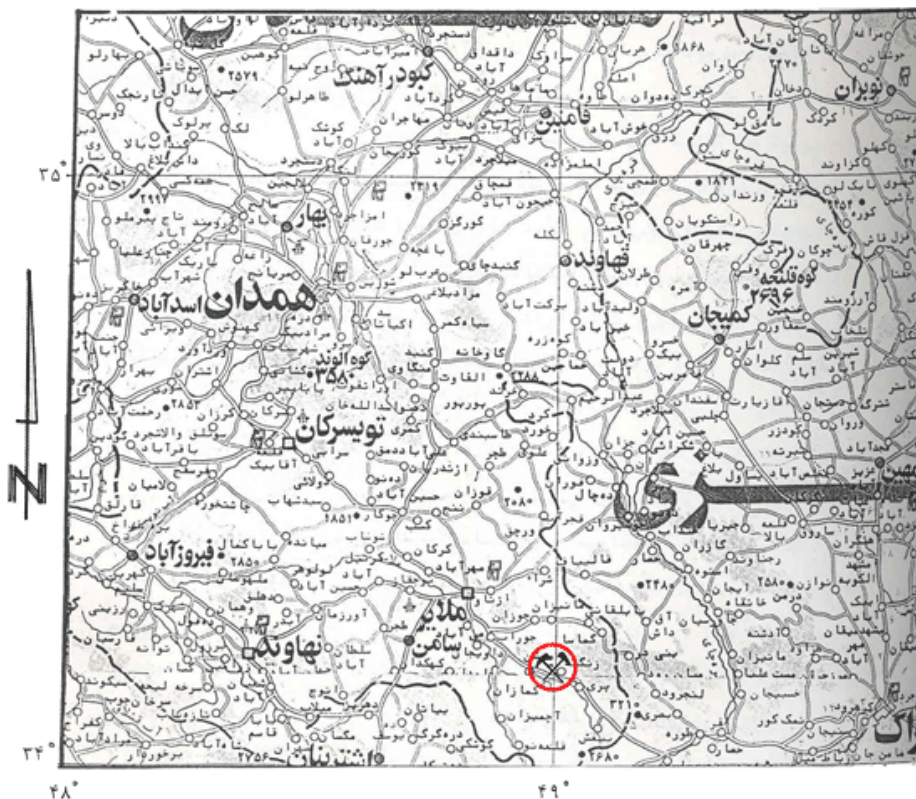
۳۵°

۳۴°

۴۸°

۴۹°

N

کبودر آهنگ

فامنین

نوبران

بهار

همدان

اسدآباد

قهاوند

کوه قلعه
۲۶۹۶

کمیجان

کوه الوند
۳۵۸۰

تویسرکان

فیروزآباد

ملایر

سامن

نهاوند

اشترینان

تفرش

راستگویان

جهرقان

گنبد چاقو

مزدقان

خنداب

آستانه

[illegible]